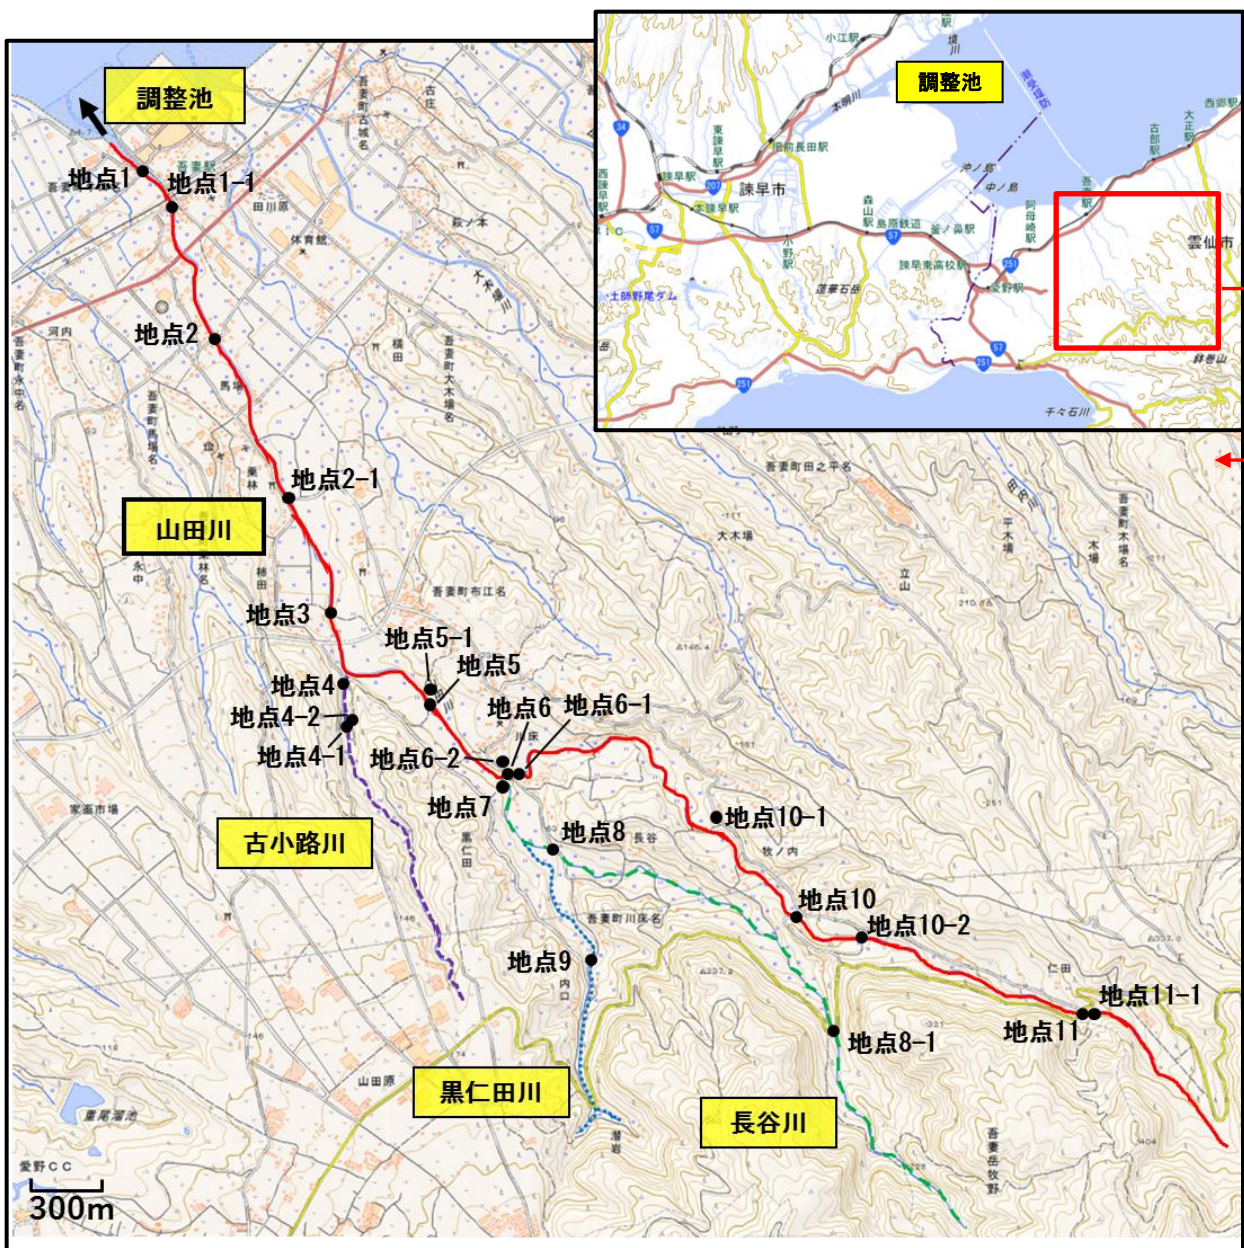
調整池
地点1
地点1-1
地点2
地点2-1
山田川
地点3
地点5-1
地点5
地点4
地点4-2
地点4-1
地点6
地点6-1
地点6-2
地点7
地点8
地点10-1
古小路川
地点10
地点10-2
地点9
地点11-1
地点11
地点8-1
黒仁田川
長谷川
300m

調整池
諫早市
雲仙市
吾妻町古城名
吾妻駅
田川原
体育館
萩ノ本
大木場川
河内
吾妻町永中名
吾妻町馬場名
馬場
栗林
吾妻町布江名
大木場
吾妻町田之平名
平木場
木場
吾妻町木場名
立山
永中
林名
家畜市場
長谷
牧ノ内
吾妻町川床名
黒仁田
山田原
愛野CC
田代
吾妻岳牧野
仁田
小江駅
肥前長田駅
諫早駅
本諫早駅
東諫早駅
西諫早駅
森山駅
島原鉄道
釜ノ鼻駅
諫早東高校駅
愛野駅
阿母崎駅
吾妻駅
古部駅
大正駅
西郷駅
土師野尾ダム
蓮華石岳
沖ノ島
中ノ島
千々石川
鉢巻山
潮受堤防